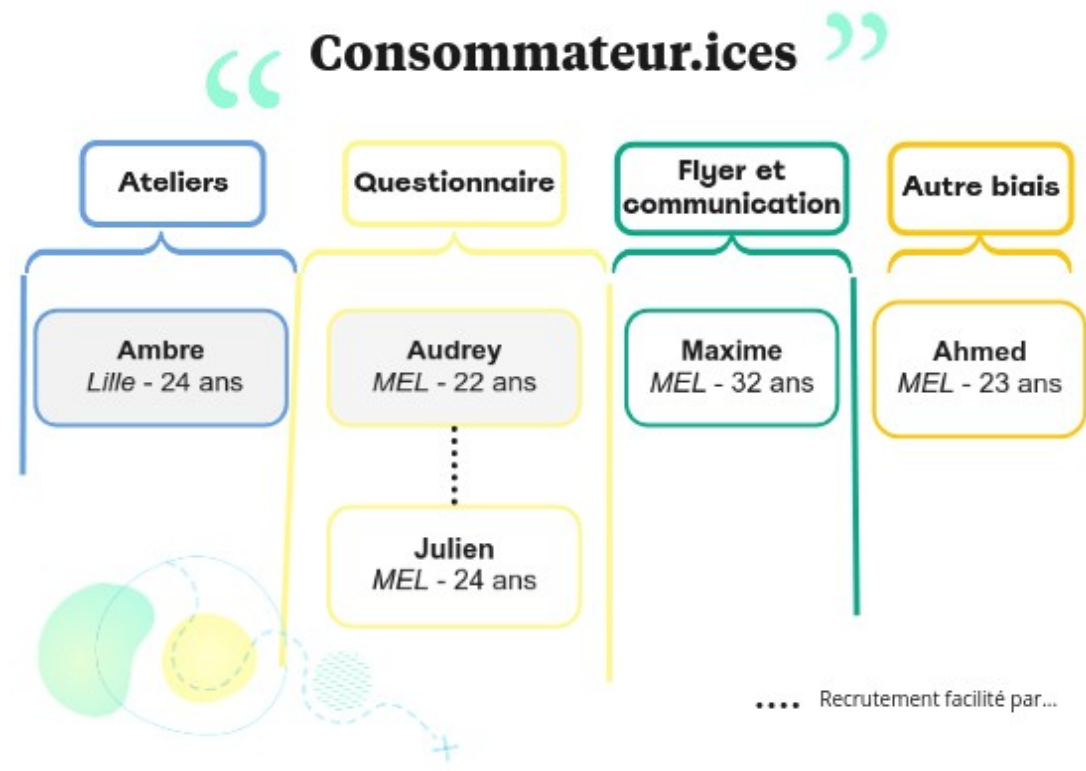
“ Consommateur.ices ”

Ateliers

Questionnaire

Flyer et communication

Autre biais

Ambre
*Lille* - 24 ans

Audrey
*MEL* - 22 ans

Julien
*MEL* - 24 ans

Maxime
*MEL* - 32 ans

Ahmed
*MEL* - 23 ans

.... Recrutement facilité par...